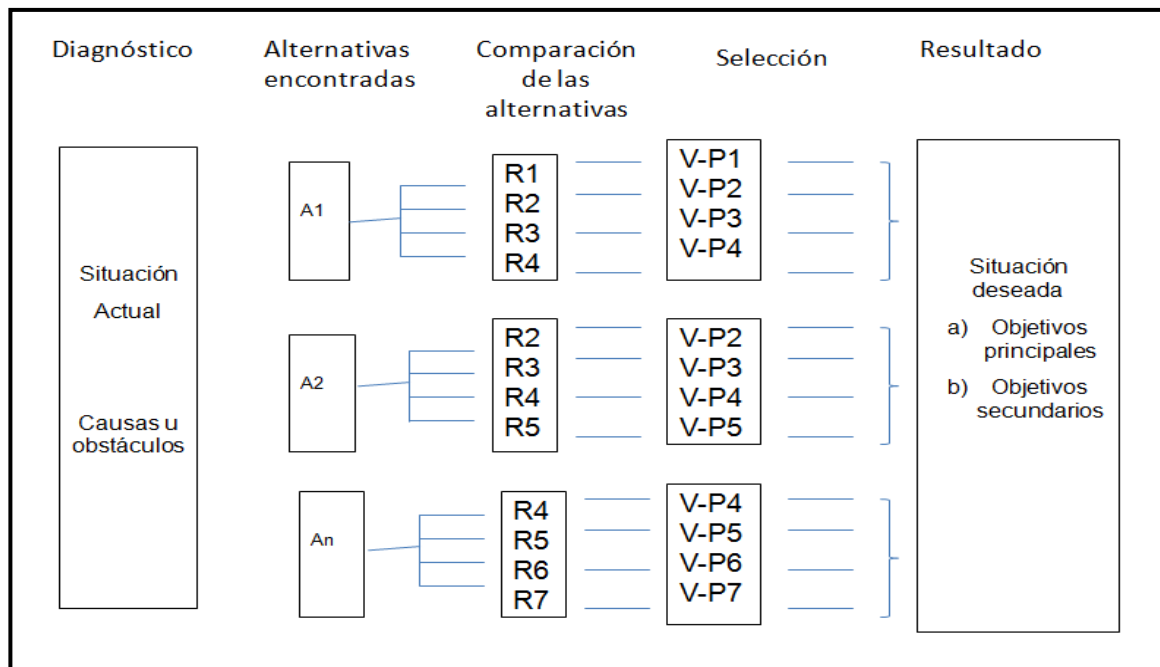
Diagnóstico

Alternativas encontradas

Comparación de las alternativas

Selección

Resultado

Situación Actual

Causas u obstáculos

A1

R1
R2
R3
R4

V-P1
V-P2
V-P3
V-P4

A2

R2
R3
R4
R5

V-P2
V-P3
V-P4
V-P5

An

R4
R5
R6
R7

V-P4
V-P5
V-P6
V-P7

Situación deseada

a) Objetivos principales

b) Objetivos secundarios